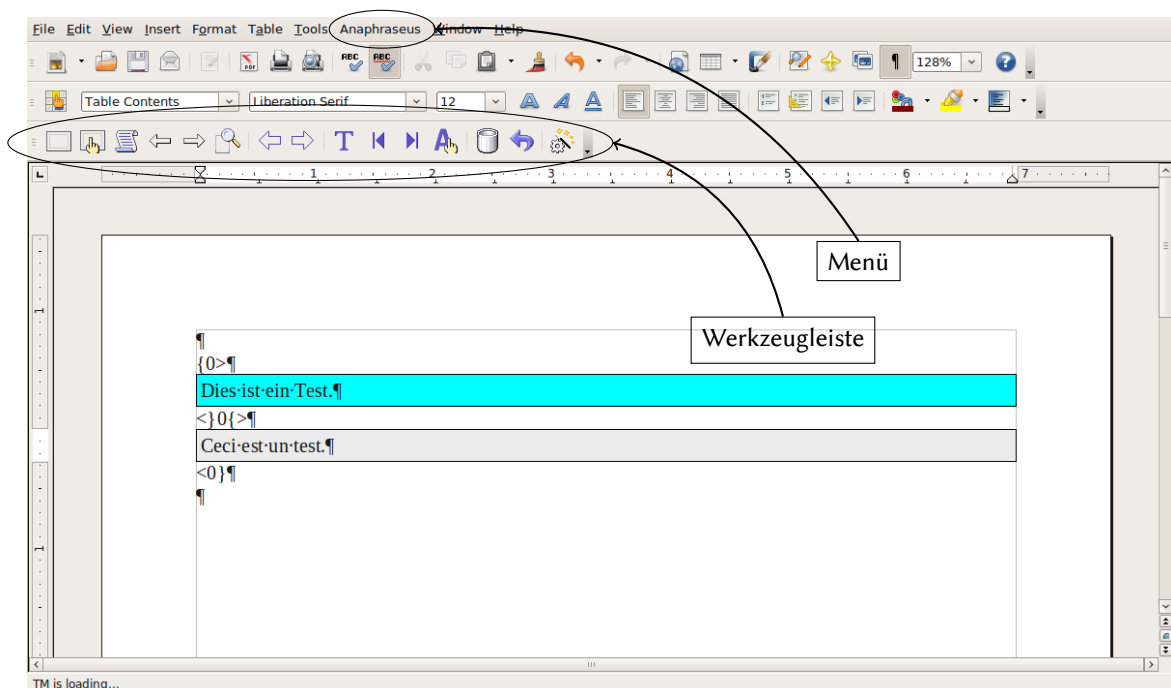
File Edit View Insert Format Table Tools Anaphraseus Window Help

128%

Table Contents Liberation Serif 12

1 2 3 4 5 6 7

Menü

Werkzeugleiste

¶
{0>¶
Dies·ist·ein·Test.¶
<}0{>¶
Ceci·est·un·test.¶
<0}¶
¶

TM is loading...